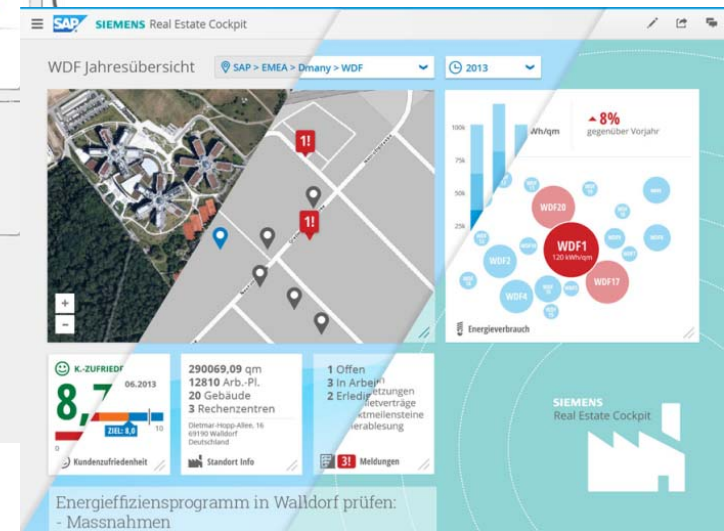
SAP SIEMENS Real Estate Cockpit

WDF Jahresübersicht

SAP > EMEA > Dmany > WDF

2013

1!

1!

+
-

100k
75k
50k
25k

Wh/qm

▲8%
gegenüber Vorjahr

WDF20
WDF2
WDF4
WDF1
120 kWh/qm
WDF17

Energieverbrauch

K.-ZUFRIED
06.2013
8,7
ZIEL: 8,0
0
10
Kundenzufriedenheit

290069,09 qm
12810 Arb.-Pl.
20 Gebäude
3 Rechenzentren
Dietmar-Hopp-Allee, 16
69190 Walldorf
Deutschland
Standort Info

1 Offen
3 In Arbei
2 Erledi
etzungen
ietverträge
ktmeilensteine
ierablesung
3! Meldungen

SIEMENS
Real Estate Cockpit

Energieffizienzsprogramm in Walldorf prüfen:
- Massnahmen